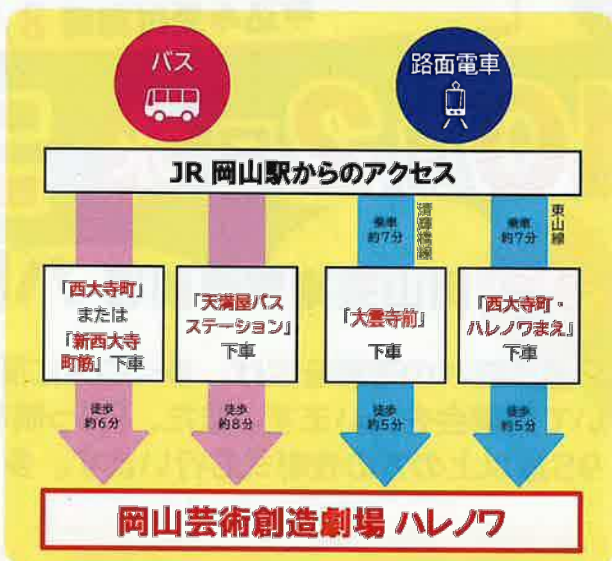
バス

路面電車

JR 岡山駅からのアクセス

乗車 約7分

清輝橋線

乗車 約7分

東山線

「西大寺町」または「新西大寺町筋」下車

「天満屋バスステーション」下車

「大雲寺前」下車

「西大寺町・ハレノワまえ」下車

徒歩 約6分

徒歩 約8分

徒歩 約5分

徒歩 約5分

岡山芸術創造劇場 ハレノワ